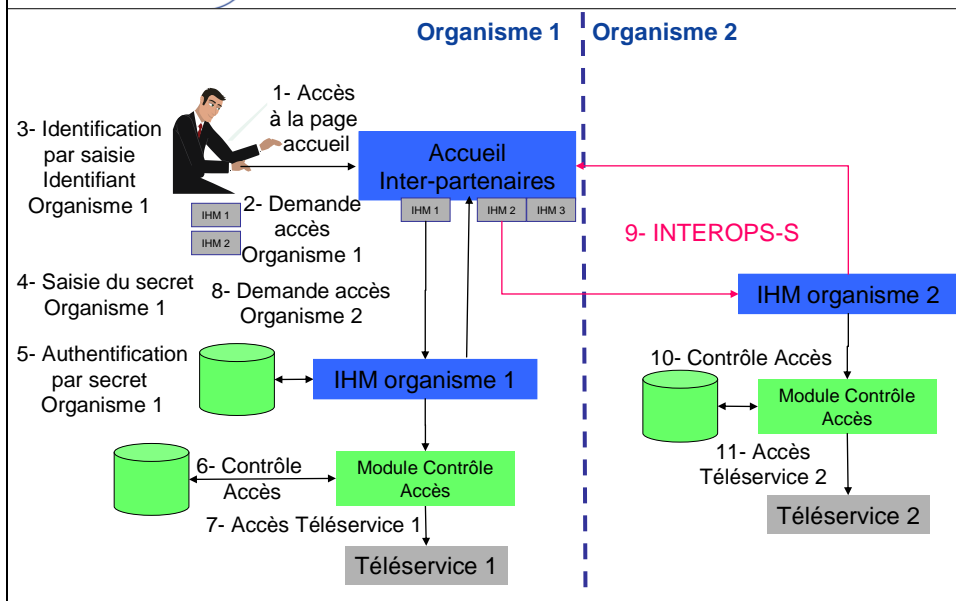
Organisme 1
Organisme 2

1- Accès à la page accueil

3- Identification par saisie Identifiant Organisme 1

Accueil Inter-partenaires

IHM 1
IHM 2

2- Demande accès Organisme 1

IHM 1
IHM 2
IHM 3

9- INTEROPS-S

4- Saisie du secret Organisme 1

8- Demande accès Organisme 2

IHM organisme 2

5- Authentification par secret Organisme 1

IHM organisme 1

10- Contrôle Accès

Module Contrôle Accès

11- Accès Téléservice 2

6- Contrôle Accès

Module Contrôle Accès

7- Accès Téléservice 1

Téléservice 2

Téléservice 1